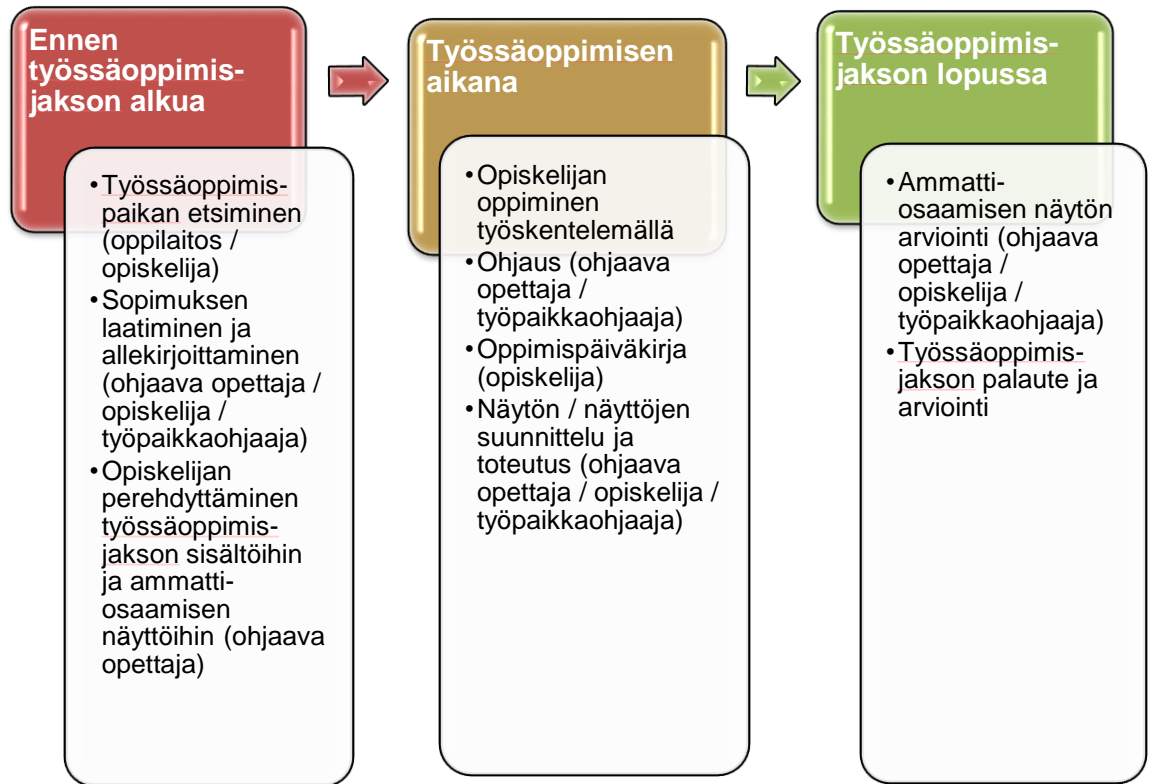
Ennen työssäoppimisjakson alkua

• Työssäoppimispaikan etsiminen (oppilaitos / opiskelija)
• Sopimuksen laatiminen ja allekirjoittaminen (ohjaava opettaja / opiskelija / työpaikkaohjaaja)
• Opiskelijan perehdyttäminen työssäoppimisjakson sisältöihin ja ammattiosaamisen näyttöihin (ohjaava opettaja)

Työssäoppimisen aikana

• Opiskelijan oppiminen työskentelemällä
• Ohjaus (ohjaava opettaja / työpaikkaohjaaja)
• Oppimispäiväkirja (opiskelija)
• Näytön / näyttöjen suunnittelu ja toteutus (ohjaava opettaja / opiskelija / työpaikkaohjaaja)

Työssäoppimisjakson lopussa

• Ammattiosaamisen näytön arviointi (ohjaava opettaja / opiskelija / työpaikkaohjaaja)
• Työssäoppimisjakson palaute ja arviointi